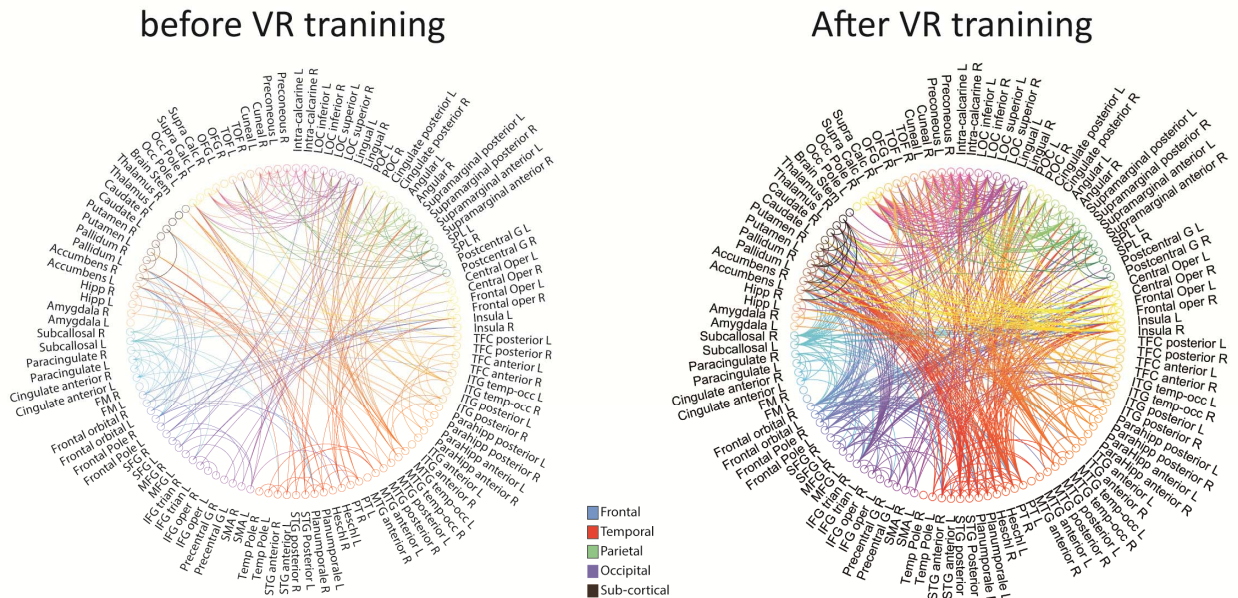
before VR tranining

After VR tranining

Precuneous L
Precuneous R
Intra-calcarine L
Intra-calcarine R
LOC inferior L
LOC inferior R
LOC superior L
LOC superior R
Lingual L
Lingual R
POC L
POC R
Cingulate posterior L
Cingulate posterior R
Angular L
Angular R
Supramarginal posterior L
Supramarginal posterior R
Supramarginal anterior L
Supramarginal anterior R
SPL L
SPL R
Postcentral G L
Postcentral G R
Central Oper L
Central Oper R
Frontal Oper L
Frontal oper R
Insula L
Insula R
TFC posterior L
TFC posterior R
TFC anterior L
TFC anterior R
ITG temp-occ L
ITG temp-occ R
ITG posterior L
ITG posterior R
Parahipp posterior L
Parahipp posterior R
Parahipp anterior L
Parahipp anterior R
ITG anterior L
ITG anterior R
MTG temp-occ L
MTG temp-occ R
MTG posterior L
MTG posterior R
MTG anterior L
MTG anterior R
PT L
PT R
Heschl L
Heschl R
Planumporale L
Planumporale R
STG Posterior L
STG Posterior R
STG anterior L
STG anterior R
Temp Pole L
Temp Pole R
SMA L
SMA R
Precentral G L
Precentral G R
IFG oper L
IFG oper R
IFG trian L
IFG trian R
MFG L
MFG R
SFG L
SFG R
Frontal Pole L
Frontal Pole R
Frontal orbital L
Frontal orbital R
FM L
FM R
Cingulate anterior L
Cingulate anterior R
Paracingulate L
Paracingulate R
Subcallosal L
Subcallosal R
Amygdala L
Amygdala R
Hipp L
Hipp R
Accumbens L
Accumbens R
Pallidum L
Pallidum R
Putamen L
Putamen R
Caudate L
Caudate R
Thalamus L
Thalamus R
Brain Stem
Occ Pole L
Occ Pole R
Supra Calc L
Supra Calc R
OFG L
OFG R
TOF L
TOF R
Cuneal L
Cuneal R

Frontal
Temporal
Parietal
Occipital
Sub-cortical